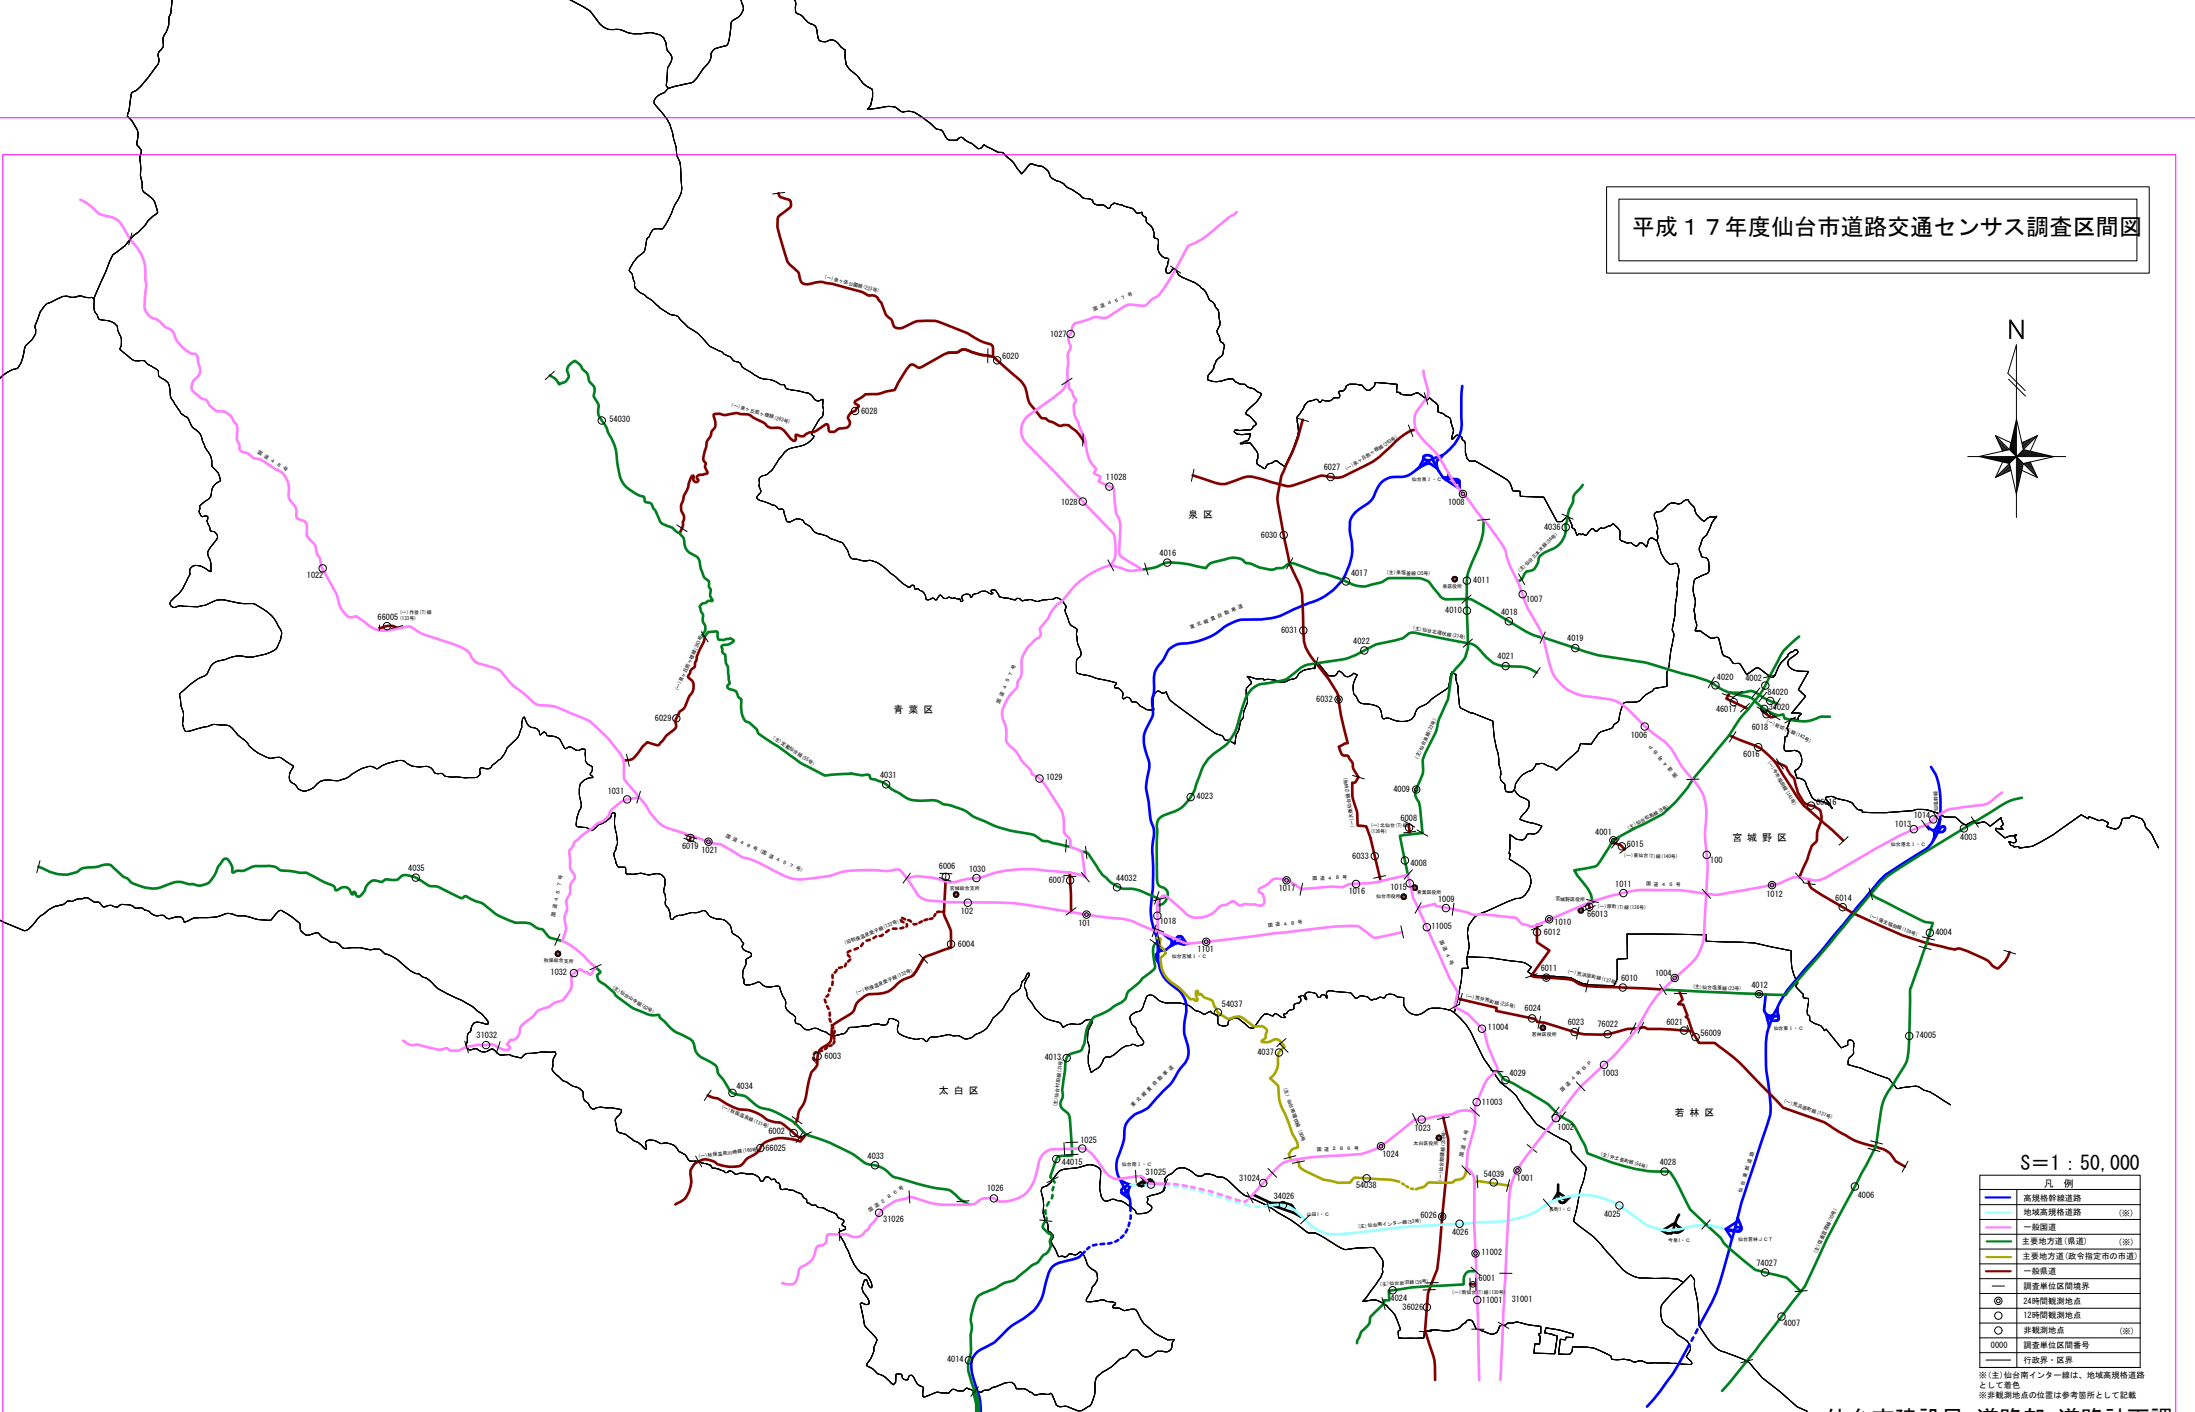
平成１７年度仙台市道路交通センサス調査区間図

N

泉 区

青 葉 区

宮 城 野 区

太 白 区

若 林 区

S=1：50,000

凡 例
高規格幹線道路
地域高規格道路 (※)
一般国道
主要地方道(県道) (※)
主要地方道(政令指定市の市道)
一般県道
調査単位区間境界
24時間観測地点
12時間観測地点
非観測地点 (※)
0000 調査単位区間番号
行政界・区界

※(主)仙台南インター線は、地域高規格道路として着色
※非観測地点の位置は参考箇所として記載

1027 6020 6028 54030 11028 1028 6027 1008 4036 1022 66005 4016 6030 4017 4011 1007 4010 4018 6031 4022 4019 4021 6029 4020 4002 84020 46017 6018 6032 1006 6016 4031 1029 4023 1031 4009 6008 6015 4001 1013 1014 4003 6019 1021 6033 4008 100 4035 6006 1030 6007 44032 1017 1016 1019 1011 1012 1009 102 101 1018 66013 6014 1010 6012 4004 11005 6004 1101 1032 6011 6010 1004 4012 54037 31032 6024 11004 6023 76022 6021 56009 74005 4037 6003 4013 4029 1003 4034 11003 1002 1023 6002 1025 1024 66025 4033 44015 31025 54039 1001 4028 31024 54038 34026 1026 6026 4026 4025 4006 31026 11002 74027 6001 4024 11001 31001 36026 4007 4014